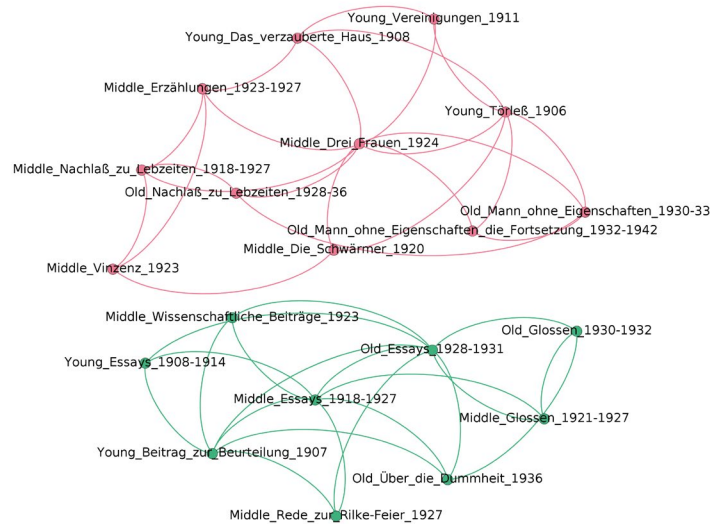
Young_Vereinigungen_1911
Young_Das_verzauberte_Haus_1908
Middle_Erzählungen_1923-1927
Young_Törleß_1906
Middle_Drei_Frauen_1924
Middle_Nachlaß_zu_Lebzeiten_1918-1927
Old_Nachlaß_zu_Lebzeiten_1928-36
Old_Mann_ohne_Eigenschaften_1930-33
Old_Mann_ohne_Eigenschaften_die_Fortsetzung_1932-1942
Middle_Die_Schwärmer_1920
Middle_Vinzenz_1923
Middle_Wissenschaftliche_Beiträge_1923
Old_Glossen_1930-1932
Old_Essays_1928-1931
Young_Essays_1908-1914
Middle_Essays_1918-1927
Middle_Glossen_1921-1927
Young_Beitrag_zur_Beurteilung_1907
Old_Über_die_Dummheit_1936
Middle_Rede_zur_Rilke-Feier_1927